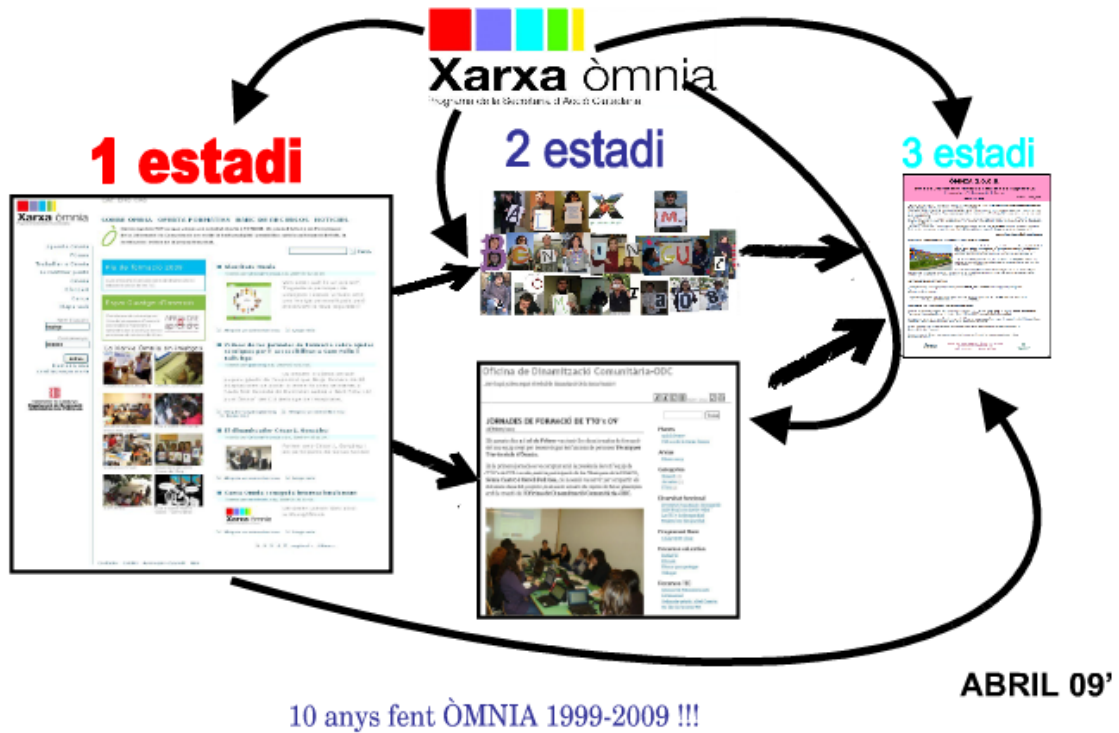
Xarxa òmnia
Programa de la Secretaria d'Acció Ciutadana

1 estadi

2 estadi

3 estadi

Xarxa òmnia

Oficina de Dinamització Comunitària-ODC

JORNADES DE FORMACIÓ DE TTO's 09'

ABRIL 09'

10 anys fent ÒMNIA 1999-2009 !!!